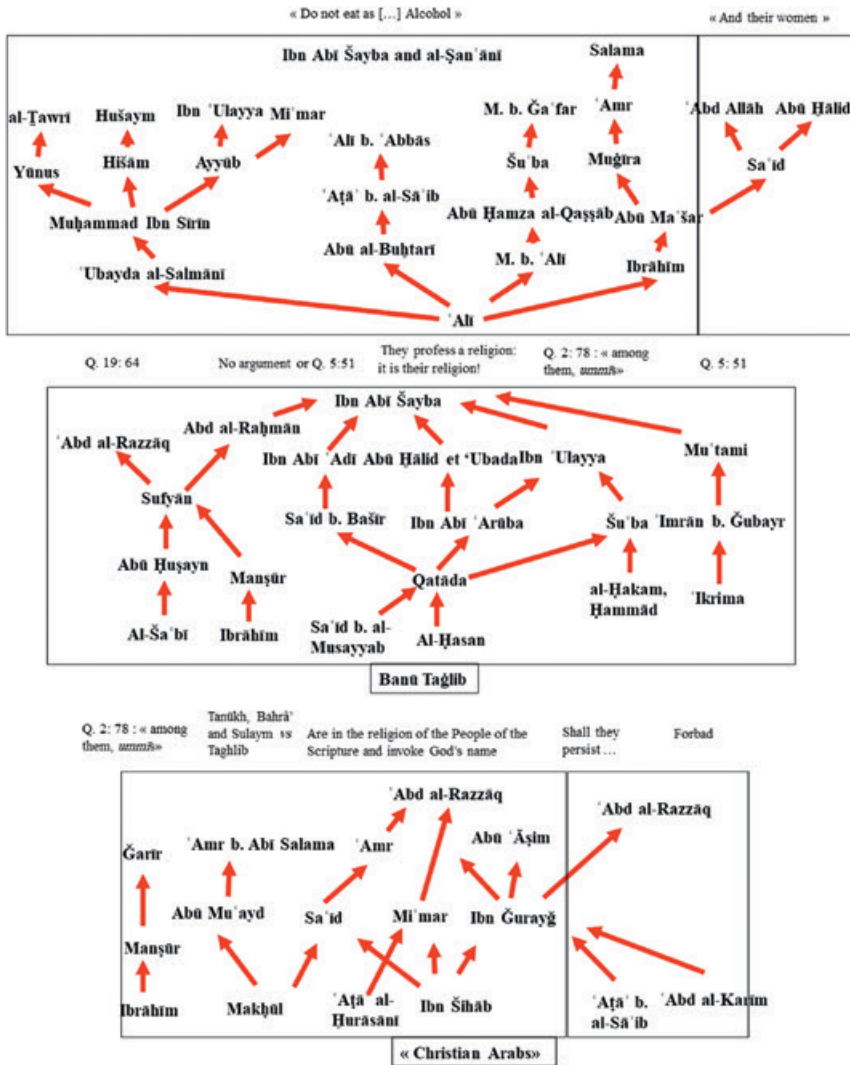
« Do not eat as […] Alcohol »

« And their women »

Ibn Abī Šayba and al-Ṣanʿānī

Salama

al-Ṯawrī Hušaym Ibn ʿUlayya Miʿmar

ʿAmr

M. b. Ǧaʿfar

ʿAbd Allāh Abū Ḫālid

ʿAlī b. ʿAbbās

Yūnus Hišām Ayyūb

Šuʿba

Muġīra

Saʿīd

ʿAṭāʾ b. al-Sāʾib

Muḥammad Ibn Sīrīn

Abū Ḥamza al-Qaṣṣāb Abū Maʿšar

Abū al-Buḫtarī

M. b. ʿAlī

ʿUbayda al-Salmānī

Ibrāhīm

ʿAlī

Q. 19: 64

No argument or Q. 5:51

They profess a religion: it is their religion!

Q. 2: 78 : « among them, ummī»

Q. 5: 51

Ibn Abī Šayba

Abd al-Raḥmān

ʿAbd al-Razzāq

Muʿtami

Ibn Abī ʿAdī Abū Ḫālid et ʿUbada Ibn ʿUlayya

Sufyān

Saʿīd b. Bašīr

Ibn Abī ʿArūba

Šuʿba ʿImrān b. Ǧubayr

Abū Ḥuṣayn

Manṣūr

Qatāda

al-Ḥakam, Ḥammād

ʿIkrima

Al-Šaʿbī

Ibrāhīm

Saʿīd b. al-Musayyab

Al-Ḥasan

Banū Taġlib

Q. 2: 78 : « among them, ummī»

Tanūkh, Bahrāʾ and Sulaym vs Taghlib

Are in the religion of the People of the Scripture and invoke God's name

Shall they persist …

Forbad

ʿAbd al-Razzāq

ʿAbd al-Razzāq

Abū ʿĀṣim

ʿAmr b. Abī Salama

ʿAmr

Ǧarīr

Abū Muʿayd

Saʿīd

Miʿmar

Ibn Ǧurayǧ

Manṣūr

Ibrāhīm

Makḥūl

ʿAṭāʾ al-Ḫurāsānī

Ibn Šihāb

ʿAṭāʾ b. al-Sāʾib

ʿAbd al-Karīm

« Christian Arabs»